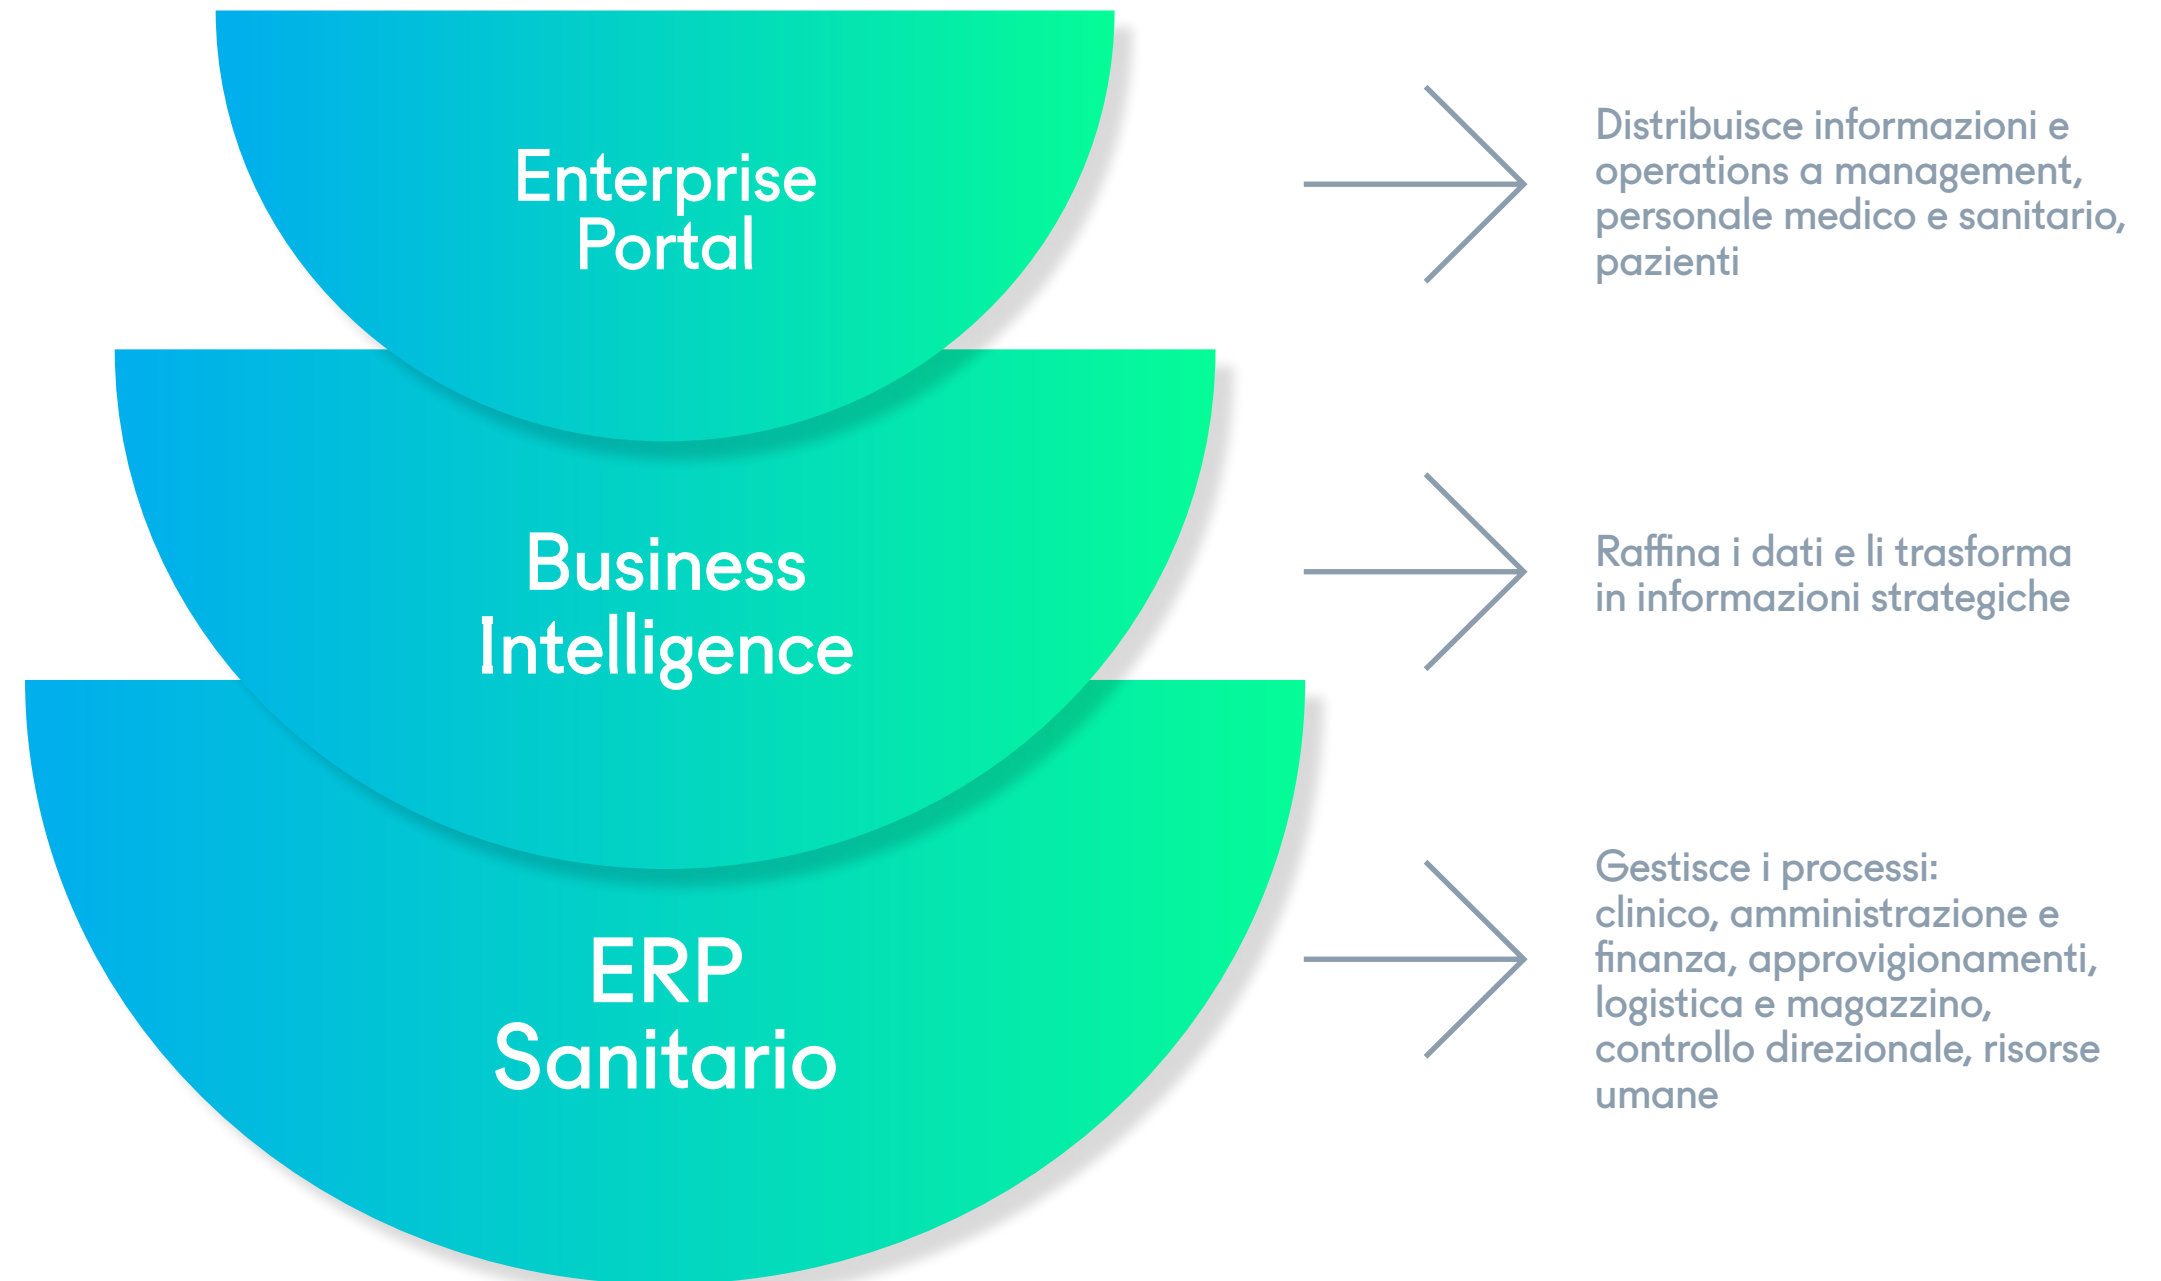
Enterprise Portal

Distribuisce informazioni e operations a management, personale medico e sanitario, pazienti

Business Intelligence

Raffina i dati e li trasforma in informazioni strategiche

ERP Sanitario

Gestisce i processi: clinico, amministrazione e finanza, approvigionamenti, logistica e magazzino, controllo direzionale, risorse umane